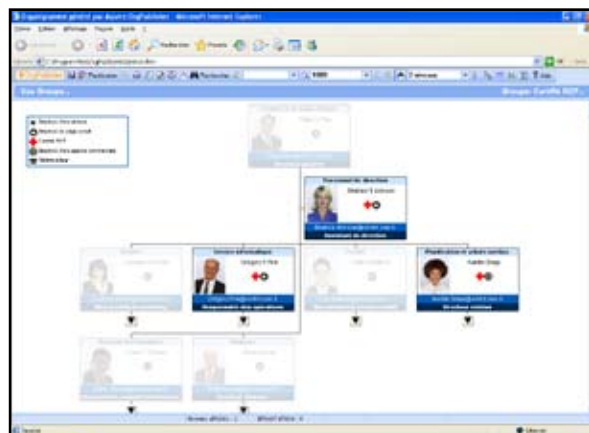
Organigramme généré par Aspen OrgPublisher - Microsoft Internet Explorer

Fichier Edition Affichage Favoris Outils ?

Précédente

Rechercher Favoris

Vue Groupe...

Groupe: Famille RDT...

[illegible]
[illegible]
Comité RDT
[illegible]
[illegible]

Secrétariat de direction
Stéphanie Dubreuil

Directeur de direction

Service informatique
Grégory Pierre

Responsable des opérations

Planification et achats services
Aurélie Diepa

Directeur achats

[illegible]
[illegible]